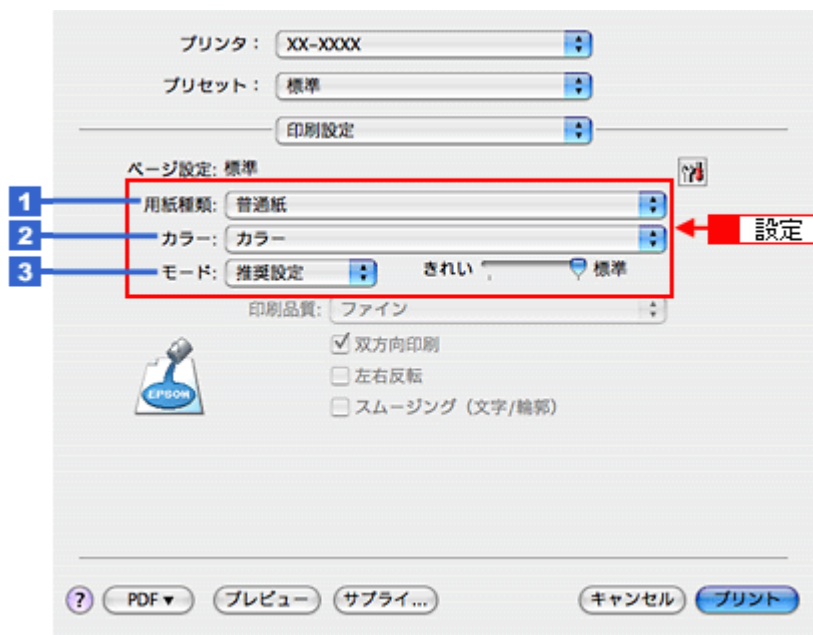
プリンタ： XX-XXXX

プリセット： 標準

印刷設定

ページ設定: 標準

1 用紙種類: 普通紙

2 カラー: カラー

3 モード: 推奨設定 きれい 標準

設定

印刷品質: ファイン

双方向印刷

左右反転

スムージング（文字/輪郭）

EPSON

? PDF ▾ プレビュー サプライ... キャンセル プリント